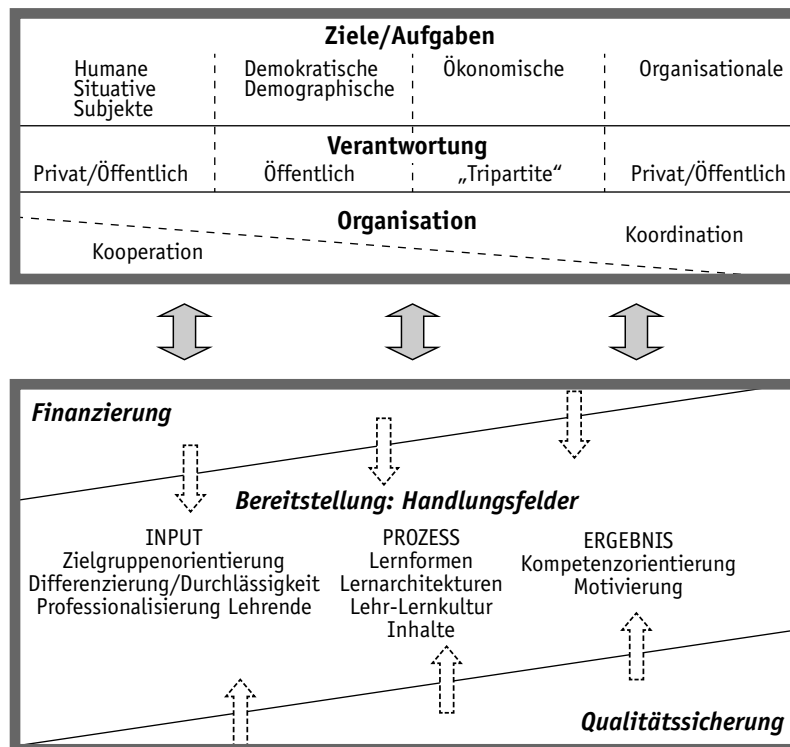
Ziele/Aufgaben

Humane
Situative
Subjekte

Demokratische
Demographische

Ökonomische

Organisationale

Verantwortung

Privat/Öffentlich

Öffentlich

„Tripartite“

Privat/Öffentlich

Organisation

Kooperation

Koordination

Finanzierung

Bereitstellung: Handlungsfelder

INPUT
Zielgruppenorientierung
Differenzierung/Durchlässigkeit
Professionalisierung Lehrende

PROZESS
Lernformen
Lernarchitekturen
Lehr-Lernkultur
Inhalte

ERGEBNIS
Kompetenzorientierung
Motivierung

Qualitätssicherung